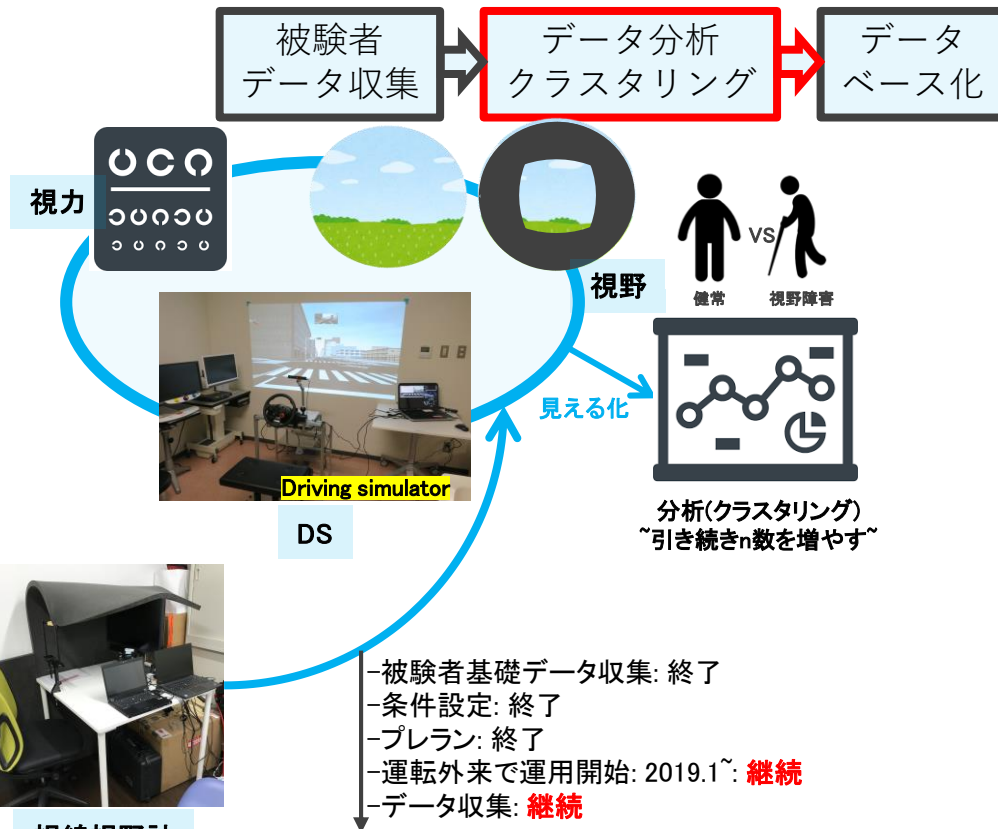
被験者
データ収集

データ分析
クラスタリング

データ
ベース化

視力

視野

健常

VS

視野障害

見える化

Driving simulator

DS

分析(クラスタリング)
~引き続きn数を増やす~

-被験者基礎データ収集: 終了
-条件設定: 終了
-プレラン: 終了
-運転外来で運用開始: 2019.1~: 継続
-データ収集: 継続

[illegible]